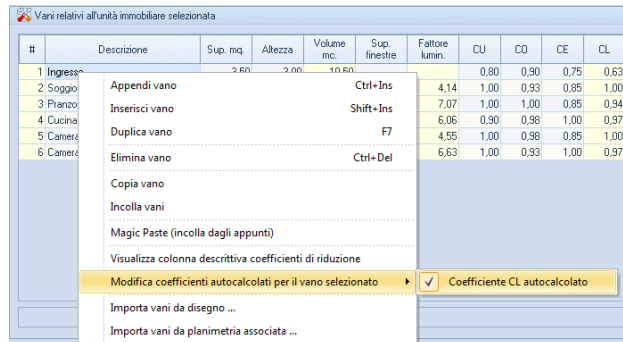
Vani relativi all'unità immobiliare selezionata

| # | Descrizione | Sup. mq. | Altezza | Volume mc. | Sup. finestre | Fattore lumin. | CU | CO | CE | CL |
|---|---|---|---|---|---|---|---|---|---|---|
| 1 | Ingresso | 3,50 | 3,00 | 10,50 | | | 0,80 | 0,90 | 0,75 | 0,63 |
| 2 | Soggio | | | | | 4,14 | 1,00 | 0,93 | 0,85 | 1,00 |
| 3 | Pranzo | | | | | 7,07 | 1,00 | 1,00 | 0,85 | 0,94 |
| 4 | Cucina | | | | | 6,06 | 0,90 | 0,98 | 1,00 | 0,97 |
| 5 | Camera | | | | | 4,55 | 1,00 | 0,98 | 0,85 | 1,00 |
| 6 | Camera | | | | | 6,63 | 1,00 | 0,93 | 1,00 | 0,97 |

Appendi vano Ctrl+Ins
Inserisci vano Shift+Ins
Duplica vano F7
Elimina vano Ctrl+Del
Copia vano
Incolla vani
Magic Paste (incolla dagli appunti)
Visualizza colonna descrittiva coefficienti di riduzione
Modifica coefficienti autocalcolati per il vano selezionato
Coefficiente CL autocalcolato
Importa vani da disegno ...
Importa vani da planimetria associata ...